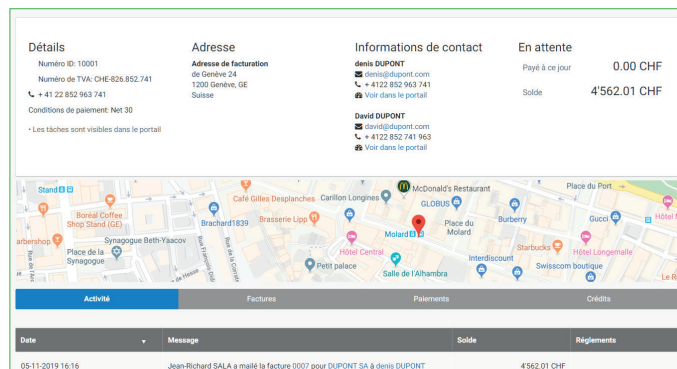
Détails

Numéro ID: 10001

Numéro de TVA: CHE-826.852.741

+ 41 22 852 963 741

Conditions de paiement: Net 30

• Les tâches sont visibles dans le portail

Adresse

Adresse de facturation
de Genève 24
1200 Genève, GE
Suisse

Informations de contact

denis DUPONT
denis@dupont.com
+ 4122 852 963 741
Voir dans le portail

David DUPONT
david@dupont.com
+ 4122 852 741 963
Voir dans le portail

En attente

Payé à ce jour 0.00 CHF

Solde 4'562.01 CHF

Stand Boréal Coffee Shop Stand (GE) arbershop Synagogue Beth-Yaacov Place de la Synagogue Café Gilles Desplanches Brachard1839 Brasserie Lipp Carillon Longines McDonald's Restaurant GLOBUS Molard Place du Molard Burberry Place du Port Gucci Hôtel Central Petit palace Salle de l'Alhambra Interdiscount Starbucks Swisscom boutique Hôtel Longemalle Rue de la Corraterie Rue de Hesse

Activité | Factures | Paiements | Crédits

| Date | Message | Solde | Règlements |
|---|---|---|---|
| 05-11-2019 16:16 | Jean-Richard SALA a mailé la facture 0007 pour DUPONT SA à denis DUPONT | 4'562.01 CHF | |